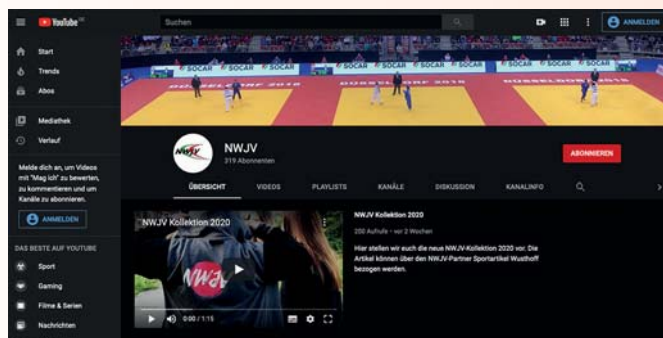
YouTube DE

Suchen

ANMELDEN

Start

Trends

Abos

Mediathek

Verlauf

Melde dich an, um Videos mit "Mag ich" zu bewerten, zu kommentieren und um Kanäle zu abonnieren.

ANMELDEN

DAS BESTE AUF YOUTUBE

Sport

Gaming

Filme & Serien

Nachrichten

SOCAR SOCAR SOCAR SOCAR SOCAR SOCAR

DÜSSELDORF 2019 DÜSSELDORF 2019 DÜSSELDORF 2019

NWJV

NWJV

319 Abonnenten

ABONNIEREN

ÜBERSICHT VIDEOS PLAYLISTS KANÄLE DISKUSSION KANALINFO

NWJV Kollektion 2020

NWJV

0:00 / 1:15

NWJV Kollektion 2020

200 Aufrufe • vor 2 Wochen

Hier stellen wir euch die neue NWJV-Kollektion 2020 vor. Die Artikel können über den NWJV-Partner Sportartikel Wusthoff bezogen werden.